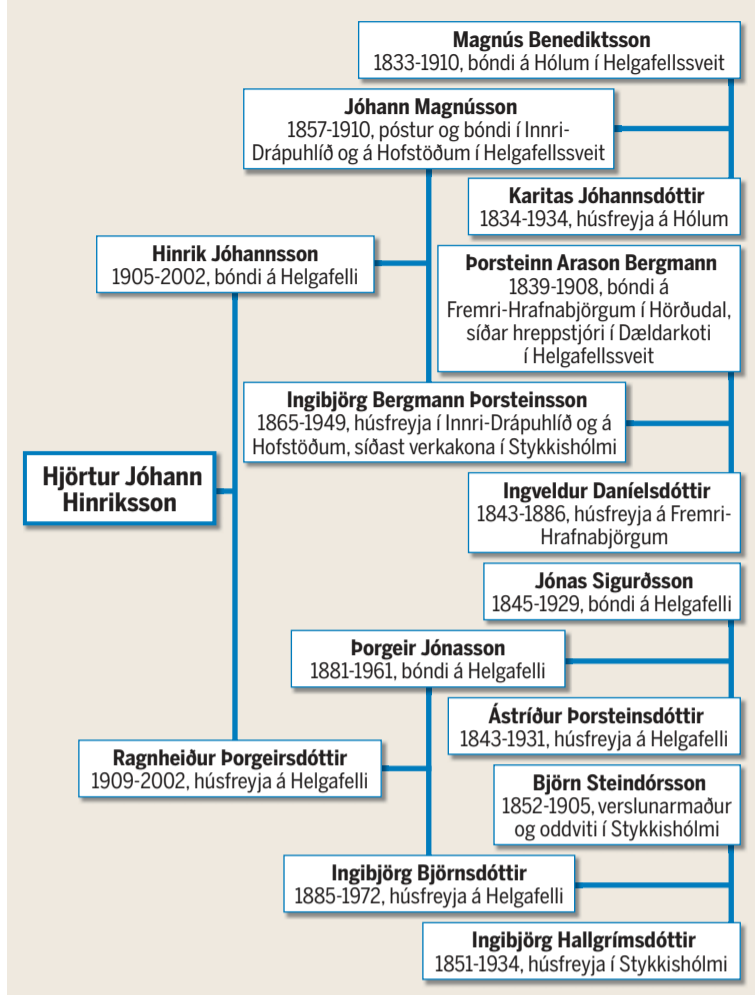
Magnús Benediktsson
1833-1910, bóndi á Hólum í Helgafellssveit

Jóhann Magnússon
1857-1910, póstur og bóndi í Innri-Drápuhlíð og á Hofstöðum í Helgafellssveit

Karitas Jóhannsdóttir
1834-1934, húsfreyja á Hólum

Hinrik Jóhannsson
1905-2002, bóndi á Helgafelli

Þorsteinn Arason Bergmann
1839-1908, bóndi á Fremri-Hrafnabjörgum í Hörðudal, síðar hreppstjóri í Dældarkoti í Helgafellssveit

Ingibjörg Bergmann Þorsteinsson
1865-1949, húsfreyja í Innri-Drápuhlíð og á Hofstöðum, síðast verkakona í Stykkishólmi

Hjörtur Jóhann Hinriksson

Ingveldur Daníelsdóttir
1843-1886, húsfreyja á Fremri-Hrafnabjörgum

Jónas Sigurðsson
1845-1929, bóndi á Helgafelli

Þorgeir Jónasson
1881-1961, bóndi á Helgafelli

Ástríður Þorsteinsdóttir
1843-1931, húsfreyja á Helgafelli

Ragnheiður Þorgeirsdóttir
1909-2002, húsfreyja á Helgafelli

Björn Steindórsson
1852-1905, verslunarmaður og oddviti í Stykkishólmi

Ingibjörg Björnsdóttir
1885-1972, húsfreyja á Helgafelli

Ingibjörg Hallgrímsdóttir
1851-1934, húsfreyja í Stykkishólmi